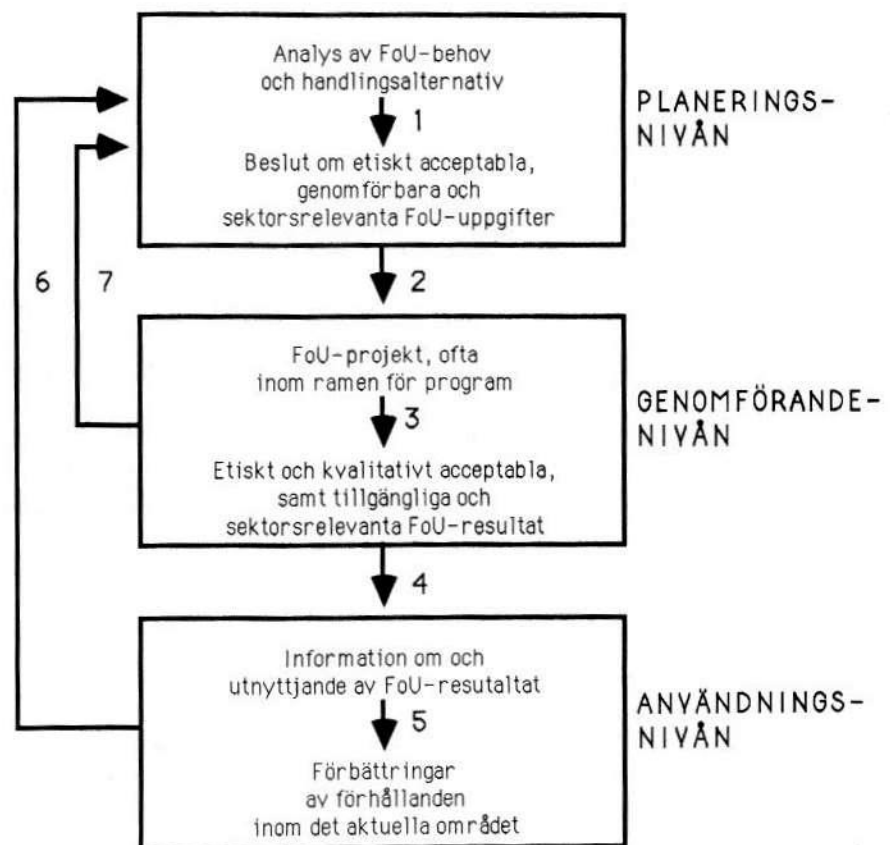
Analys av FoU-behov och handlingsalternativ

1

Beslut om etiskt acceptabla, genomförbara och sektorsrelevanta FoU-uppgifter

PLANERINGS-NIVÅN

6

7

2

FoU-projekt, ofta inom ramen för program

3

Etiskt och kvalitativt acceptabla, samt tillgängliga och sektorsrelevanta FoU-resultat

GENOMFÖRANDE-NIVÅN

4

Information om och utnyttjande av FoU-resutaltat

5

Förbättringar av förhållanden inom det aktuella området

ANVÄNDNINGS-NIVÅN